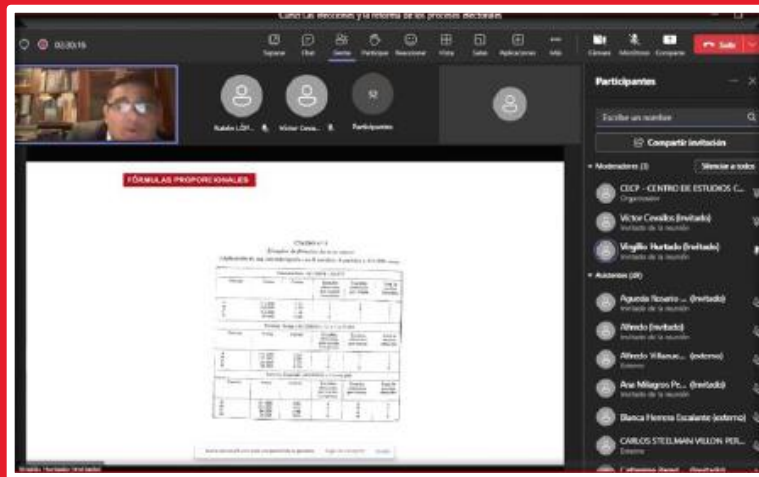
Curso Las elecciones y la reforma de los procesos electorales

02:20:16

Separar Chat Gente Participar Reaccionar Vista Salas Aplicaciones Más Cámara Micrófono Compartir Salir

Rubén LÓP... Víctor Cesa... 52 Participantes

FÓRMULAS PROPORCIONALES

Cuadro n.° 6

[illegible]

Participantes

Escribe un nombre

Compartir invitación

Moderadores (3) Silenciar a todos

CECP - CENTRO DE ESTUDIOS C...
Organizador

Victor Cesillos (invitado)
Invitado de la reunión

Virgilio Hurtado (invitado)
Invitado de la reunión

Asistentes (49)

Agueda Rosario ... (invitado)
Invitado de la reunión

Alfredo (invitado)
Invitado de la reunión

Alfredo Villanue... (externo)
Externo

Ana Milagros Pe... (invitado)
Invitado de la reunión

Blanca Herrera Escalante (externo)

CARLOS STEELMAN VILLON PER...
Externo

Virgilio Hurtado (invitado)